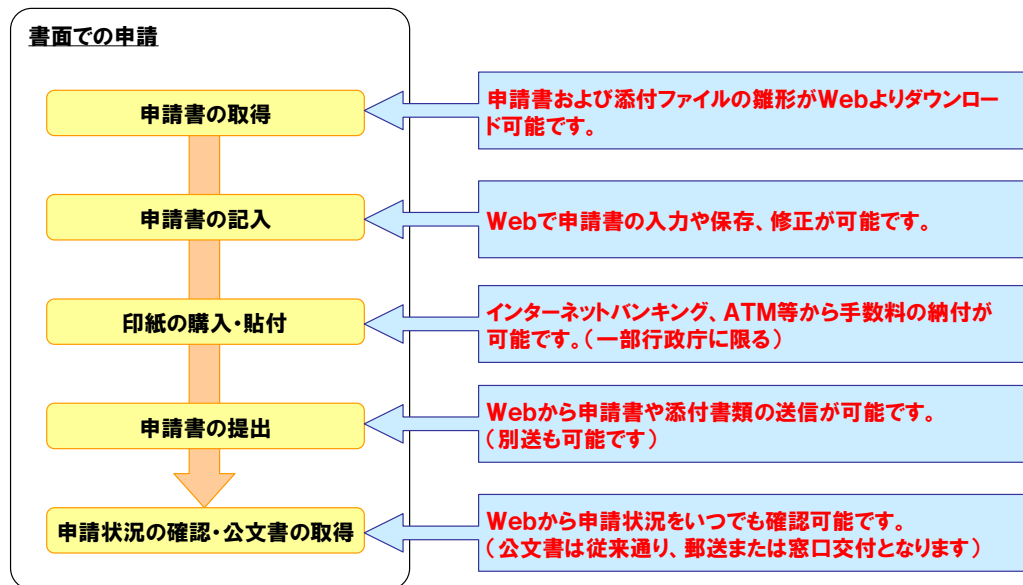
書面での申請

申請書の取得

申請書および添付ファイルの雛形がWebよりダウンロード可能です。

申請書の記入

Webで申請書の入力や保存、修正が可能です。

印紙の購入・貼付

インターネットバンキング、ATM等から手数料の納付が可能です。（一部行政庁に限る）

申請書の提出

Webから申請書や添付書類の送信が可能です。（別送も可能です）

申請状況の確認・公文書の取得

Webから申請状況をいつでも確認可能です。（公文書は従来通り、郵送または窓口交付となります）